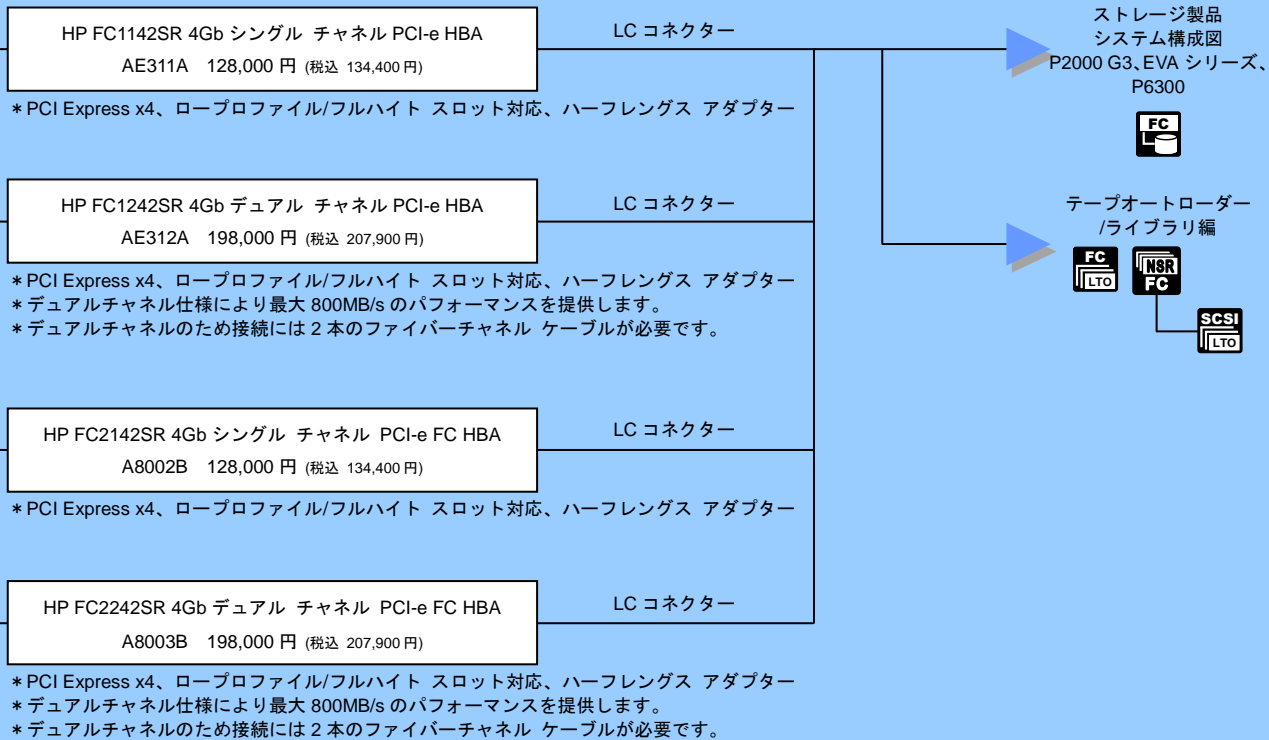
HP FC1142SR 4Gb シングル チャネル PCI-e HBA
AE311A 128,000 円 (税込 134,400 円)

LC コネクター

＊PCI Express x4、ロープロファイル/フルハイト スロット対応、ハーフレングス アダプター

ストレージ製品
システム構成図
P2000 G3、EVA シリーズ、
P6300

FC

HP FC1242SR 4Gb デュアル チャネル PCI-e HBA
AE312A 198,000 円 (税込 207,900 円)

LC コネクター

テープオートローダー
/ライブラリ編

FC
LTO

NSR
FC

SCSI
LTO

＊PCI Express x4、ロープロファイル/フルハイト スロット対応、ハーフレングス アダプター
＊デュアルチャネル仕様により最大 800MB/s のパフォーマンスを提供します。
＊デュアルチャネルのため接続には 2 本のファイバーチャネル ケーブルが必要です。

HP FC2142SR 4Gb シングル チャネル PCI-e FC HBA
A8002B 128,000 円 (税込 134,400 円)

LC コネクター

＊PCI Express x4、ロープロファイル/フルハイト スロット対応、ハーフレングス アダプター

HP FC2242SR 4Gb デュアル チャネル PCI-e FC HBA
A8003B 198,000 円 (税込 207,900 円)

LC コネクター

＊PCI Express x4、ロープロファイル/フルハイト スロット対応、ハーフレングス アダプター
＊デュアルチャネル仕様により最大 800MB/s のパフォーマンスを提供します。
＊デュアルチャネルのため接続には 2 本のファイバーチャネル ケーブルが必要です。